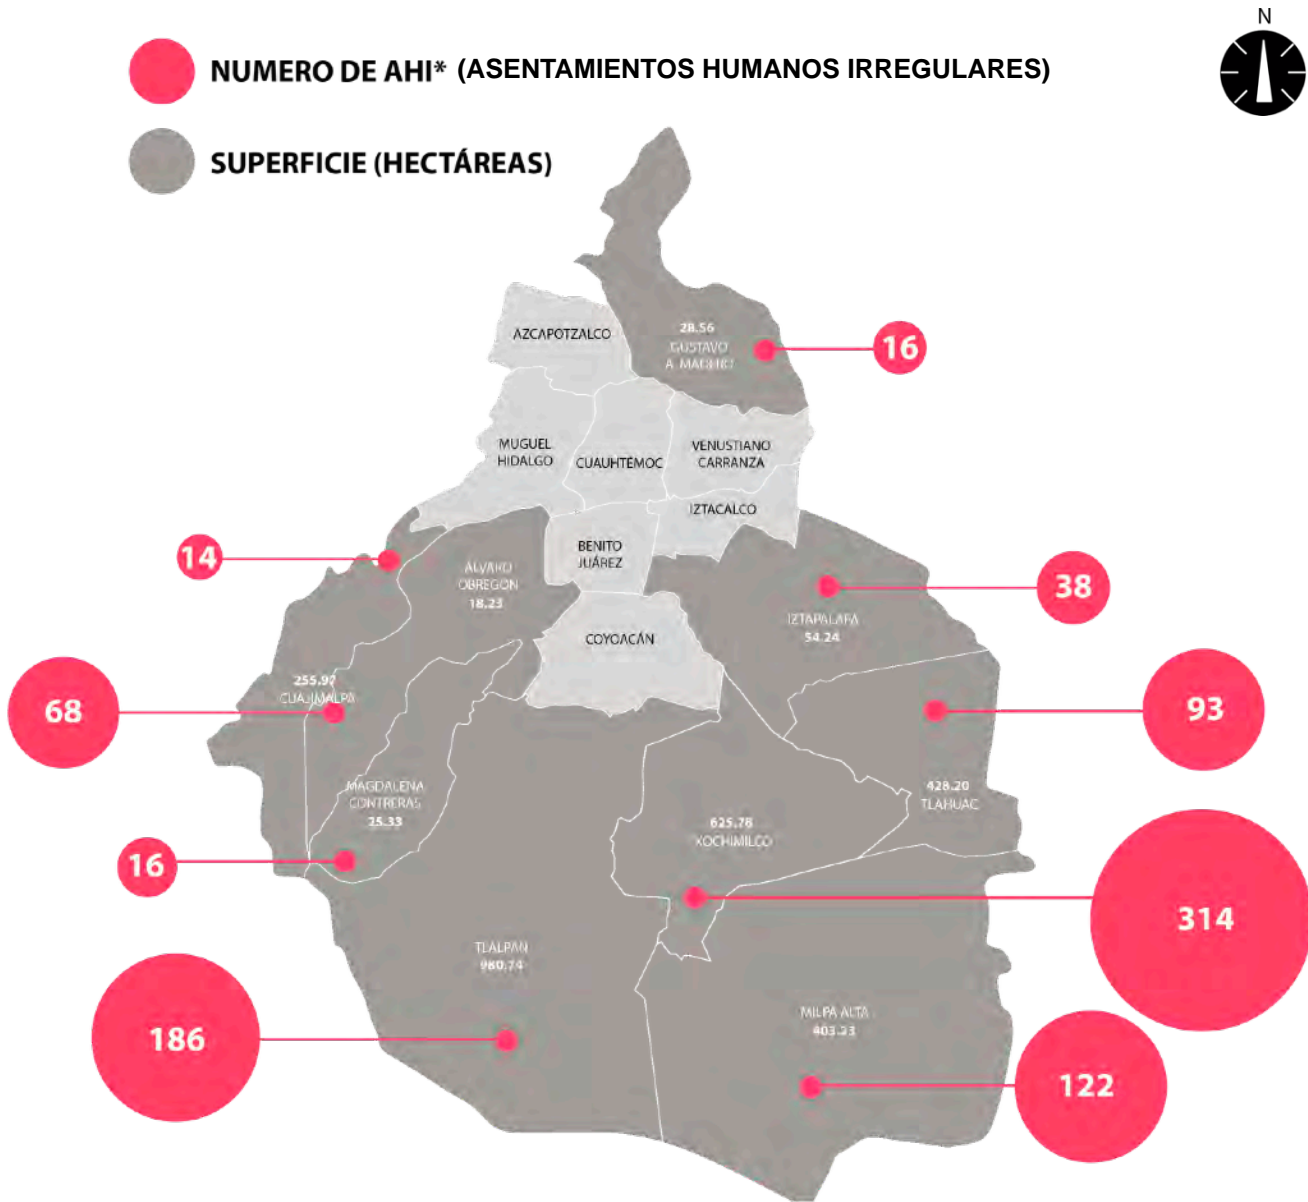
NUMERO DE AHI* (ASENTAMIENTOS HUMANOS IRREGULARES)

SUPERFICIE (HECTÁREAS)

N

AZCAPOTZALCO

28.56
GUSTAVO
A. MADERO

16

MUGUEL
HIDALGO

CUAUHTÉMOC

VENUSTIANO
CARRANZA

IZTACALCO

14

ALVARO
OBREGON
18.23

BENITO
JUÁREZ

38

IZTAPALAPA
54.24

COYOACÁN

68

255.97
CUAJIMALPA

93

MAGDALENA
CONTRERAS
25.33

428.20
TLAHUAC

625.78
XOCHIMILCO

16

314

TLALPAN
980.74

MILPA ALTA
403.33

186

122